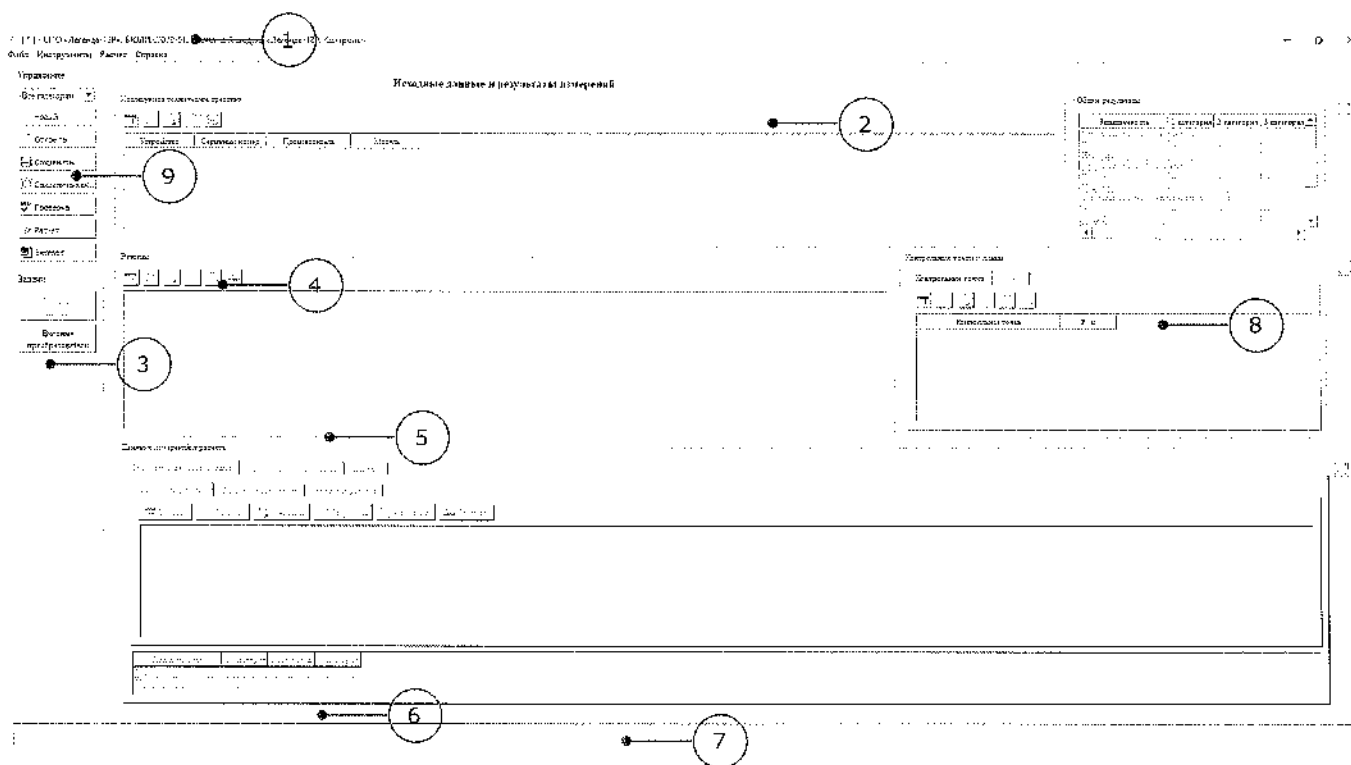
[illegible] «Легенда-ПРО» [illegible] «Легенда-ПРО» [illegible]
1
Файл Инструменты Расчет Справка
Управление
Все категории
Новый
Открыть
Сохранить
Сохранить как...
Проверка
Расчет
Экспорт
Задачи:
Функции преобразования
Исходные данные и результаты измерений
Конфигурация технических средств
Устройство
Серийный номер
Производитель
Модель
2
9
Общие результаты
Работоспособность
1 категория
2 категория
3 категория
Режимы
4
3
Контрольные точки и линии
Контрольная точка
Контрольная точка
8
5
Измерения и результаты расчета
6
7